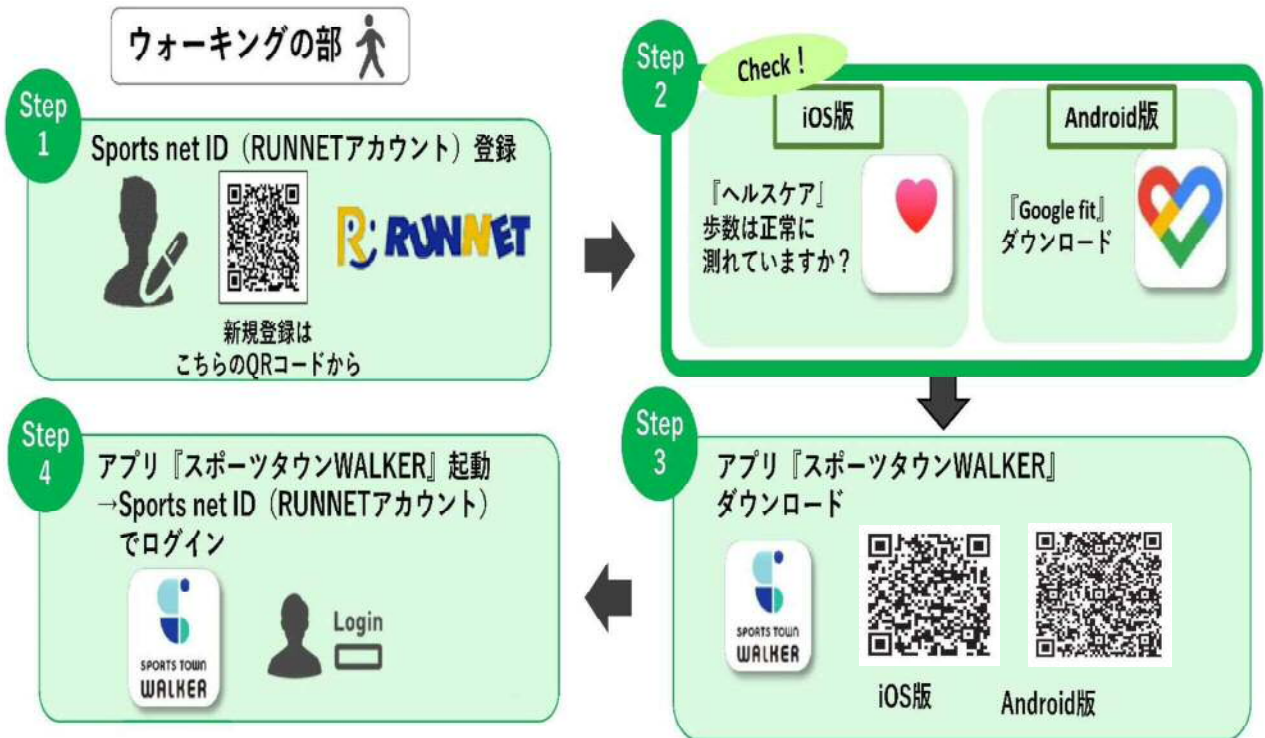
ウォーキングの部

Step 1

Sports net ID（RUNNETアカウント）登録

RUNNET

新規登録は
こちらのQRコードから

Step 2

Check！

iOS版

『ヘルスケア』
歩数は正常に
測れていますか？

Android版

『Google fit』
ダウンロード

Step 3

アプリ『スポーツタウンWALKER』
ダウンロード

SPORTS TOWN
WALKER

iOS版

Android版

Step 4

アプリ『スポーツタウンWALKER』起動
→Sports net ID（RUNNETアカウント）
でログイン

SPORTS TOWN
WALKER

Login